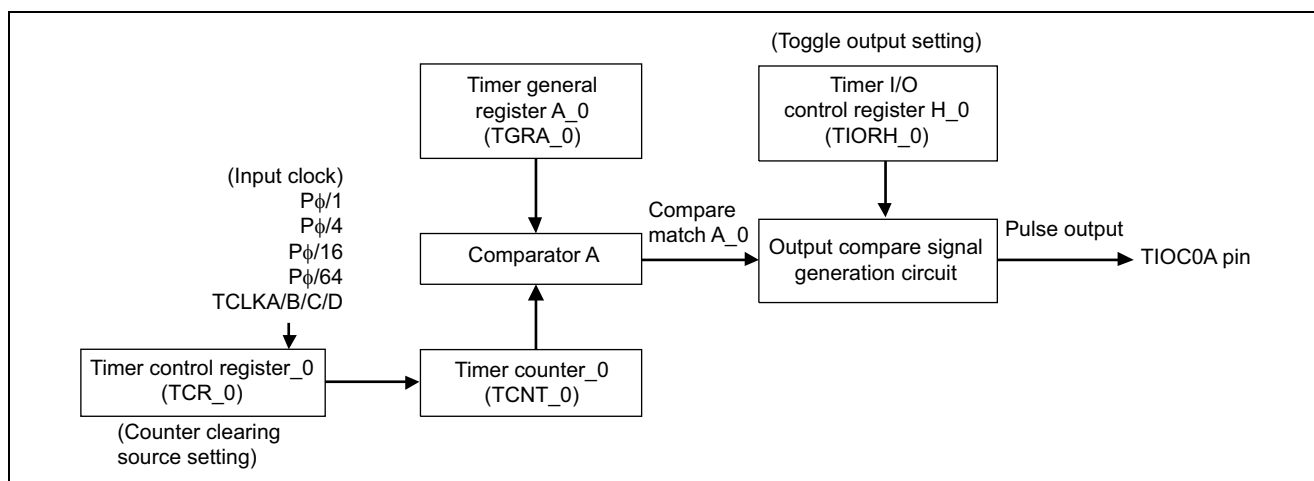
(Toggle output setting)

Timer general register A_0 (TGRA_0)

Timer I/O control register H_0 (TIORH_0)

(Input clock)
Pϕ/1
Pϕ/4
Pϕ/16
Pϕ/64
TCLKA/B/C/D

Comparator A

Compare match A_0

Output compare signal generation circuit

Pulse output

TIOC0A pin

Timer control register_0 (TCR_0)

Timer counter_0 (TCNT_0)

(Counter clearing source setting)